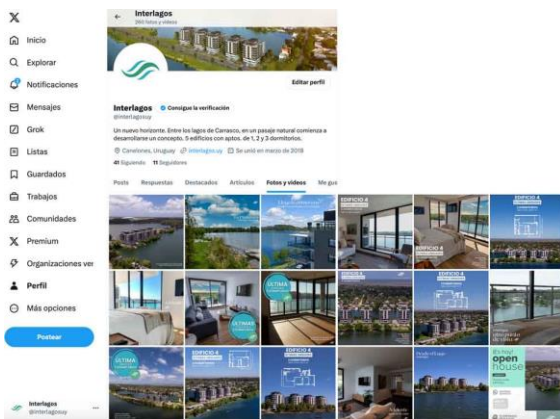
X

Inicio

Explorar

Notificaciones

Mensajes

Grok

Listas

Guardados

Trabajos

Comunidades

Premium

Organizaciones ver

Perfil

Más opciones

Postear

Interlagos
@interlagosuy

Interlagos
260 fotos y videos

Editar perfil

Interlagos Consigue la verificación
@interlagosuy

Un nuevo horizonte. Entre los lagos de Carrasco, en un paisaje natural comienza a desarrollarse un concepto. 5 edificios con aptos. de 1, 2 y 3 dormitorios.

Canelones, Uruguay interlagos.uy Se unió en marzo de 2019

41 Siguiendo 11 Seguidores

Posts Respuestas Destacados Artículos Fotos y videos Me gu

EDIFICIO 4

EDIFICIO 4

ULTIMA

EDIFICIO 4

EDIFICIO 4

ULTIMA

EDIFICIO 4

EDIFICIO 4

open house